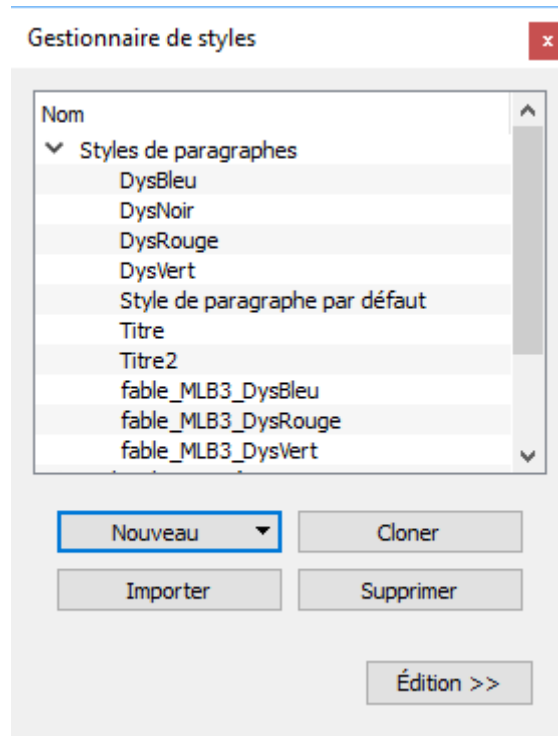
Gestionnaire de styles

×

Nom

Styles de paragraphes

DysBleu

DysNoir

DysRouge

DysVert

Style de paragraphe par défaut

Titre

Titre2

fable_MLB3_DysBleu

fable_MLB3_DysRouge

fable_MLB3_DysVert

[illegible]

Nouveau

Cloner

Importer

Supprimer

Édition >>